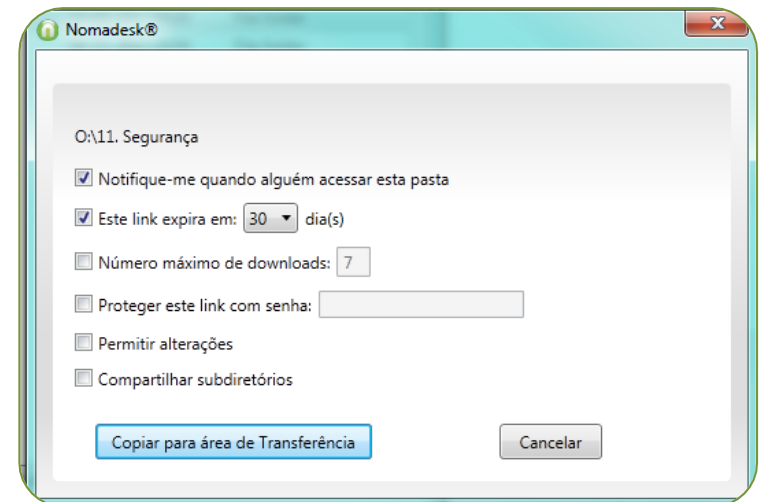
Nomadesk®

O:\11. Segurança

Notifique-me quando alguém acessar esta pasta

Este link expira em: 30 dia(s)

Número máximo de downloads: 7

Proteger este link com senha:

Permitir alterações

Compartilhar subdiretórios

Copiar para área de Transferência

Cancelar